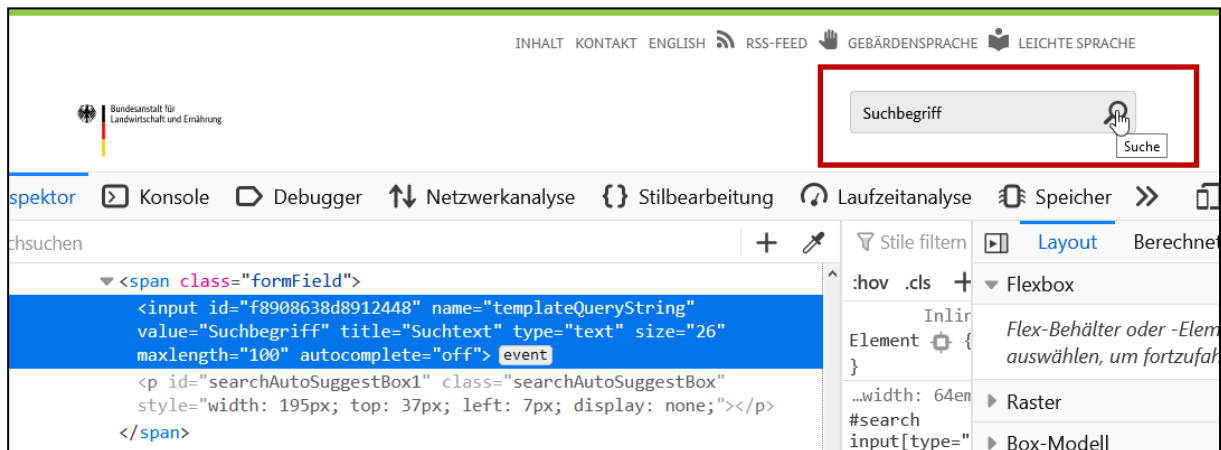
INHALT KONTAKT ENGLISH RSS-FEED GEBÄRDENSPRACHE LEICHTE SPRACHE

Bundesanstalt für Landwirtschaft und Ernährung

Suchbegriff

Suche

spektor Konsole Debugger Netzwerkanalyse Stilbearbeitung Laufzeitanalyse Speicher

chsuchen

<span class="formField">
<input id="f8908638d8912448" name="templateQueryString" value="Suchbegriff" title="Suchtext" type="text" size="26" maxlength="100" autocomplete="off"> event
<p id="searchAutoSuggestBox1" class="searchAutoSuggestBox" style="width: 195px; top: 37px; left: 7px; display: none;"></p>
</span>

Stile filtern
:hov .cls +
Inlin
Element {
}
…width: 64em
#search input[type="

Layout Berechnet
Flexbox
Flex-Behälter oder -Elem auswählen, um fortzufah
Raster
Box-Modell